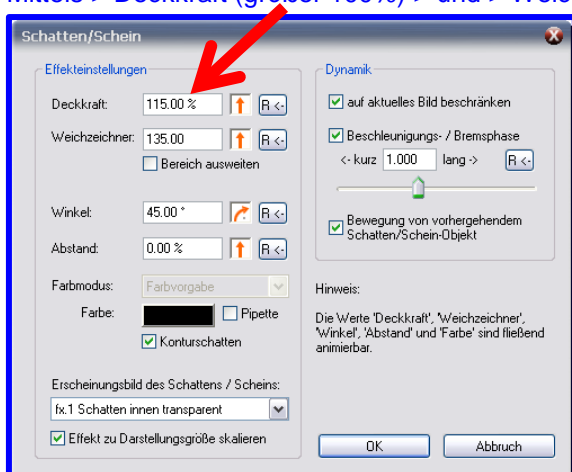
mittels > Deckkraft (größer 100%) < und > Weic

Schatten/Schein

Effekteinstellungen

Deckkraft: 115.00 % R <-

Weichzeichner: 135.00 R <-

Bereich ausweiten

Winkel: 45.00 ° R <-

Abstand: 0.00 % R <-

Farbmodus: Farbvorgabe

Farbe: Pipette

Konturschatten

Erscheinungsbild des Schattens / Scheins:

fx.1 Schatten innen transparent

Effekt zu Darstellungsgröße skalieren

Dynamik

auf aktuelles Bild beschränken

Beschleunigungs- / Bremsphase

<- kurz 1.000 lang -> R <-

Bewegung von vorhergehendem Schatten/Schein-Objekt

Hinweis:

Die Werte 'Deckkraft', 'Weichzeichner', 'Winkel', 'Abstand' und 'Farbe' sind fließend animierbar.

OK

Abbruch